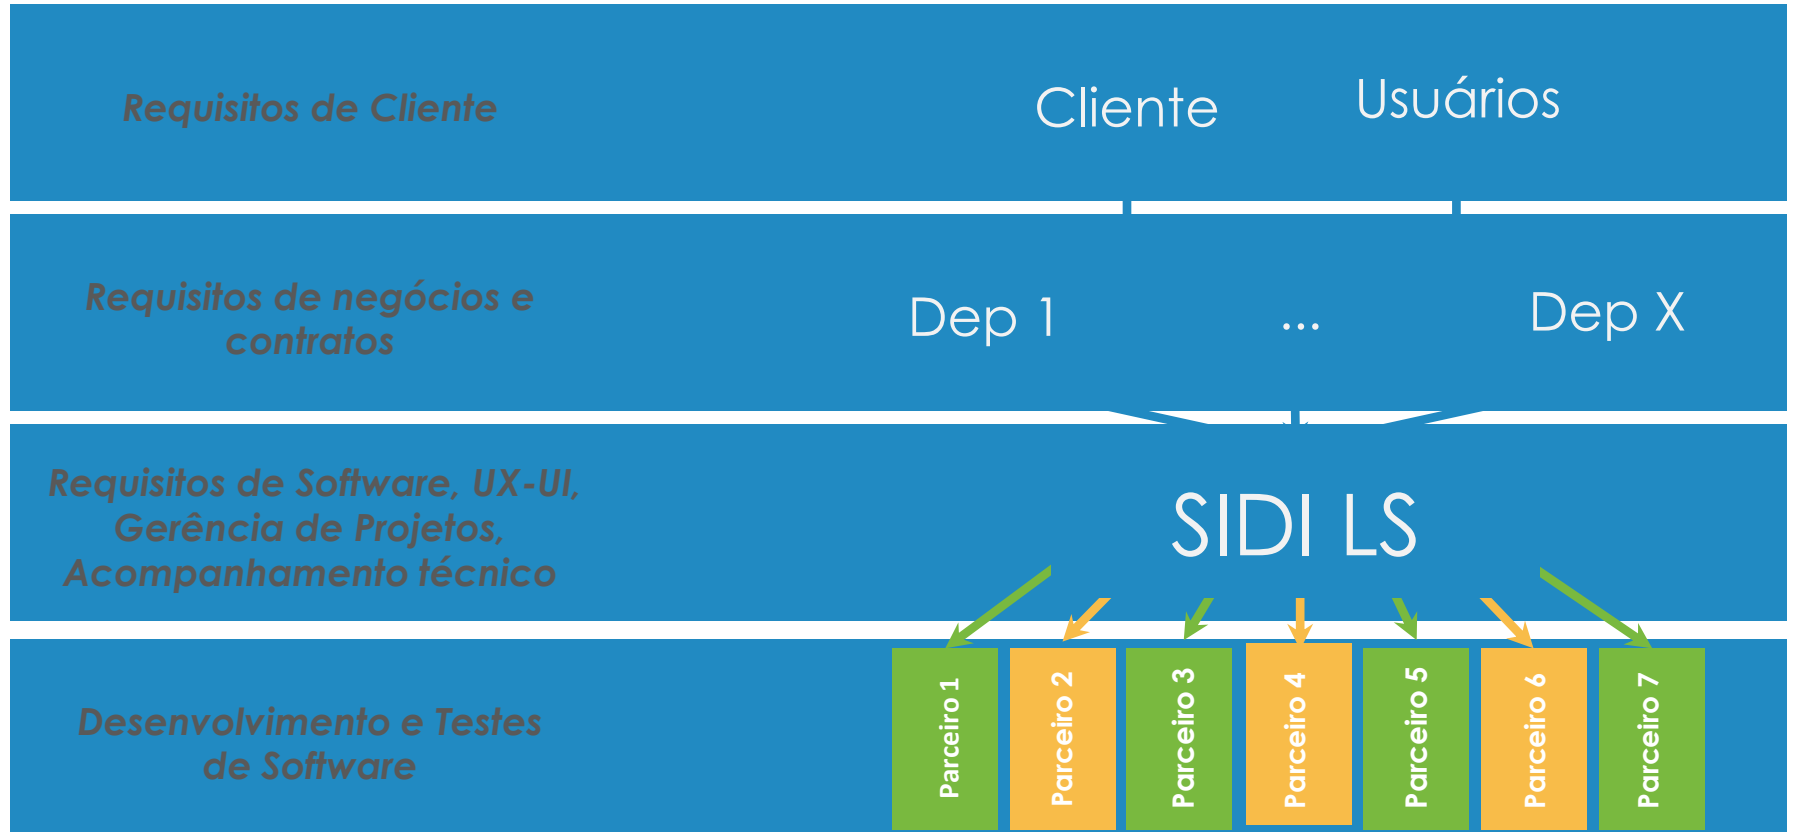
Requisitos de Cliente

Cliente Usuários

Requisitos de negócios e contratos

Dep 1 ... Dep X

Requisitos de Software, UX-UI, Gerência de Projetos, Acompanhamento técnico

SIDI LS

Desenvolvimento e Testes de Software

Parceiro 1 Parceiro 2 Parceiro 3 Parceiro 4 Parceiro 5 Parceiro 6 Parceiro 7